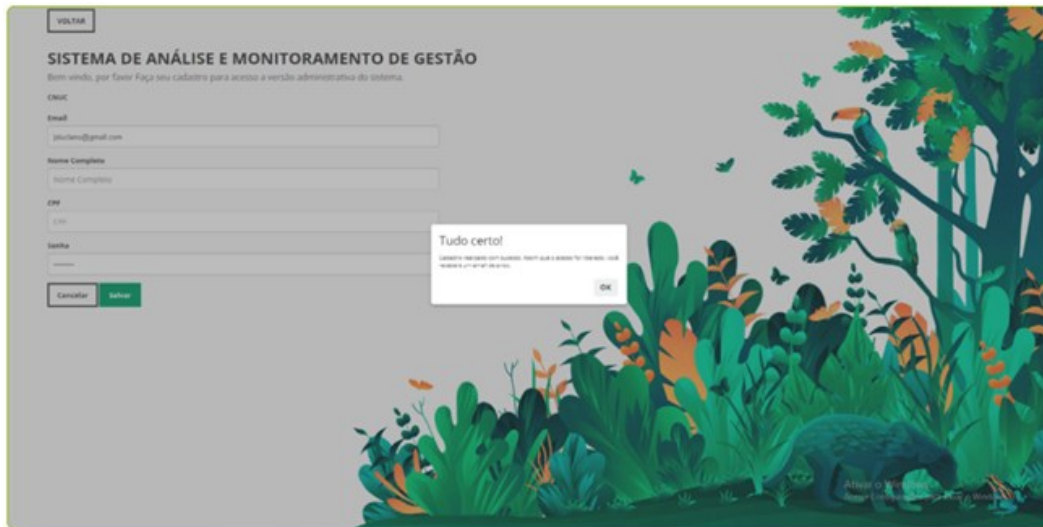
VOLTAR

SISTEMA DE ANÁLISE E MONITORAMENTO DE GESTÃO

Bem vindo, por favor Faça seu cadastro para acesso a versão administrativa do sistema.

CNUC

Email

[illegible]@gmail.com

Nome Completo

Nome Completo

CPF

CPF

Senha

Cancelar Salvar

Tudo certo!

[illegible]

OK

Ativar o Windows
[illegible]